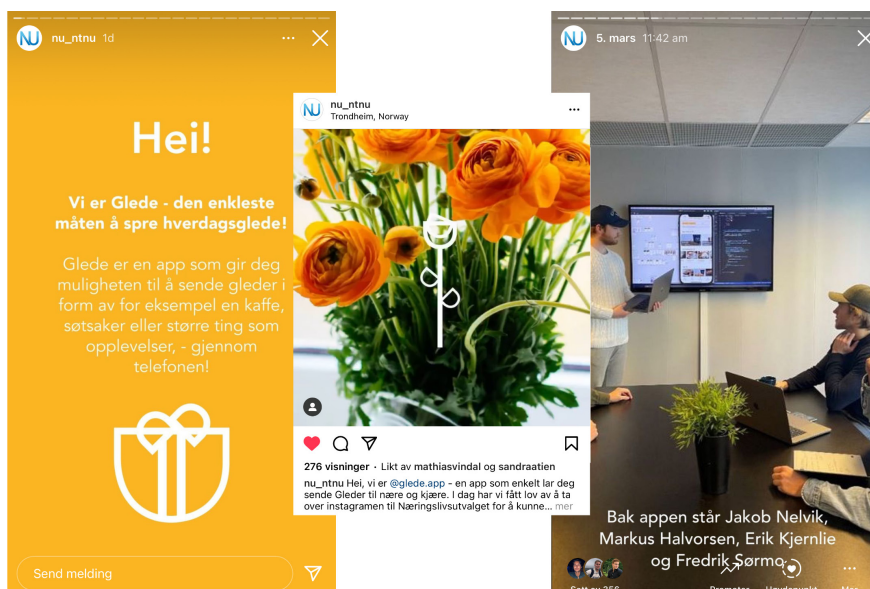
NU nu_ntnu 1d

Hei!

Vi er Glede - den enkleste måten å spre hverdagsglede!

Glede er en app som gir deg muligheten til å sende gleder i form av for eksempel en kaffe, søtsaker eller større ting som opplevelser, - gjennom telefonen!

Send melding

NU nu_ntnu
Trondheim, Norway

276 visninger · Likt av mathiasvindal og sandraatien

nu_ntnu Hei, vi er @glede.app - en app som enkelt lar deg sende Gleder til nære og kjære. I dag har vi fått lov av å ta over instagramen til Næringslivsutvalget for å kunne... mer

NU 5. mars 11:42 am

Bak appen står Jakob Nelvik, Markus Halvorsen, Erik Kjernlie og Fredrik Sørmo

Sett av 256 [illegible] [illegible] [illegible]